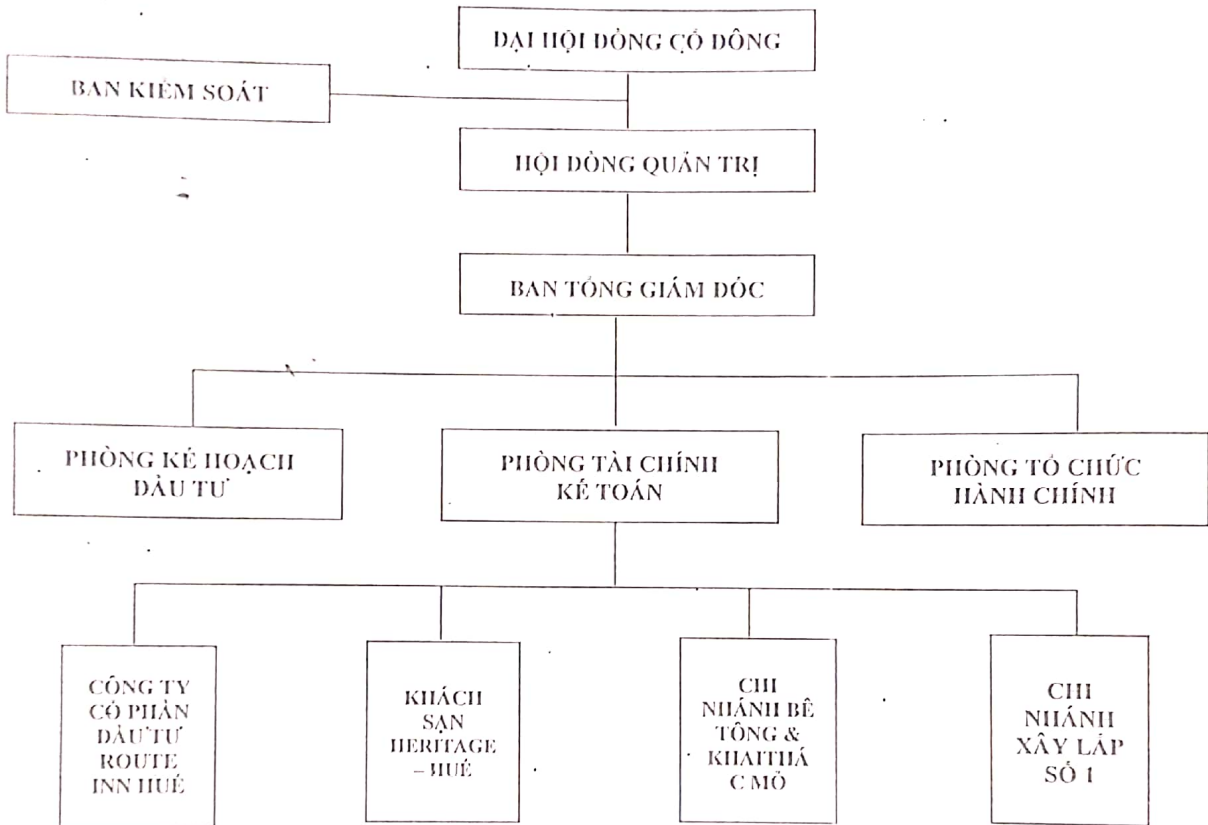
ĐẠI HỘI ĐỒNG CỔ ĐÔNG

BAN KIỂM SOÁT

HỘI ĐỒNG QUẢN TRỊ

BAN TỔNG GIÁM ĐỐC

PHÒNG KẾ HOẠCH ĐẦU TƯ

PHÒNG TÀI CHÍNH KẾ TOÁN

PHÒNG TỔ CHỨC HÀNH CHÍNH

CÔNG TY CỔ PHẦN ĐẦU TƯ ROUTE INN HUẾ

KHÁCH SẠN HERITAGE – HUẾ

CHI NHÁNH BÊ TÔNG & KHAITHÁ C MỎ

CHI NHÁNH XÂY LẮP SỐ 1